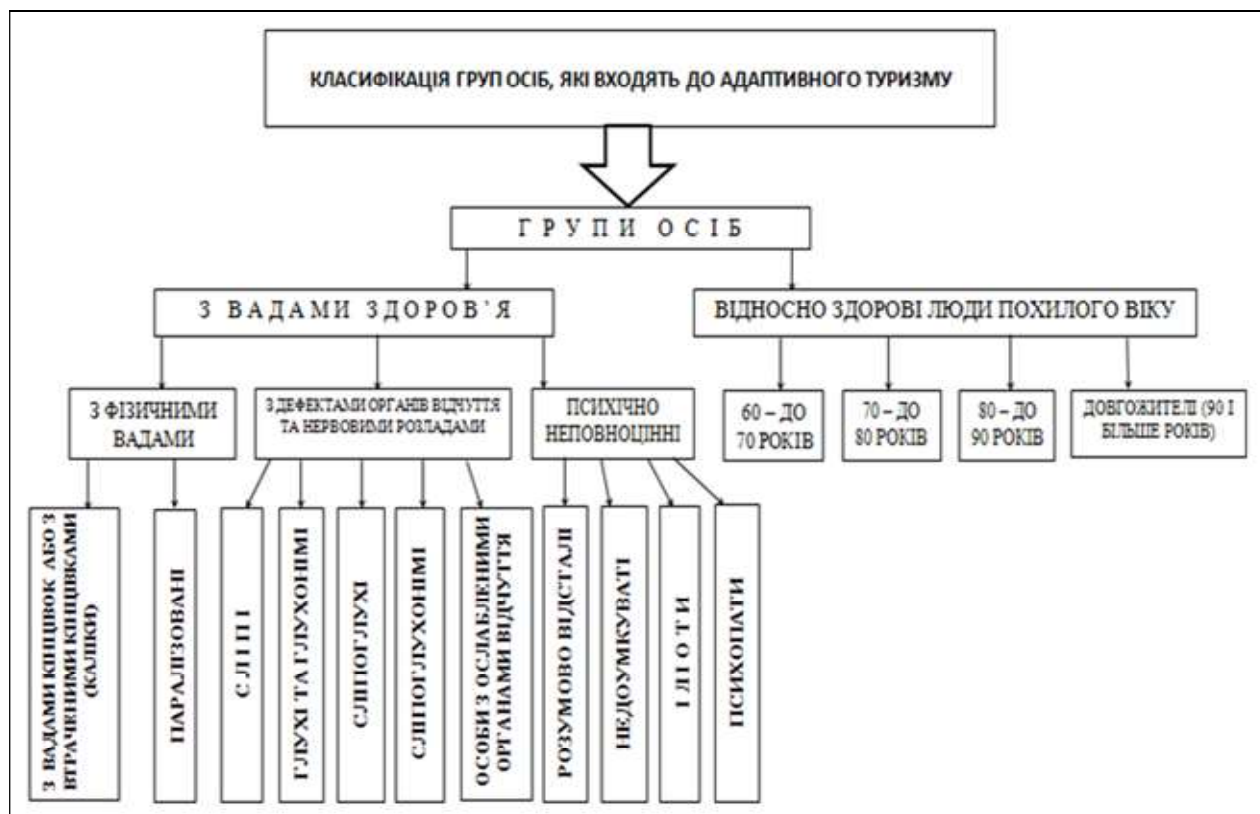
КЛАСИФІКАЦІЯ ГРУП ОСІБ, ЯКІ ВХОДЯТЬ ДО АДАПТИВНОГО ТУРИЗМУ

ГРУПИ ОСІБ

З ВАДАМИ ЗДОРОВ'Я

ВІДНОСНО ЗДОРОВІ ЛЮДИ ПОХИЛОГО ВІКУ

З ФІЗИЧНИМИ ВАДАМИ

З ДЕФЕКТАМИ ОРГАНІВ ВІДЧУТТЯ ТА НЕРВОВИМИ РОЗЛАДАМИ

ПСИХІЧНО НЕПОВНОЦІННІ

60 – ДО 70 РОКІВ

70 – ДО 80 РОКІВ

80 – ДО 90 РОКІВ

ДОВГОЖИТЕЛІ (90 І БІЛЬШЕ РОКІВ)

З ВАДАМИ КІНЦІВОК АБО З ВТРАЧЕНИМИ КІНЦІВКАМИ (КАЛІКИ)

ПАРАЛІЗОВАНІ

СЛІПІ

ГЛУХІ ТА ГЛУХОНІМІ

СЛІПОГЛУХІ

СЛІПОГЛУХОНІМІ

ОСОБИ З ОСЛАБЛЕНИМИ ОРГАНАМИ ВІДЧУТТЯ

РОЗУМОВО ВІДСТАЛІ

НЕДОУМКУВАТІ

ІДІОТИ

ПСИХОПАТИ